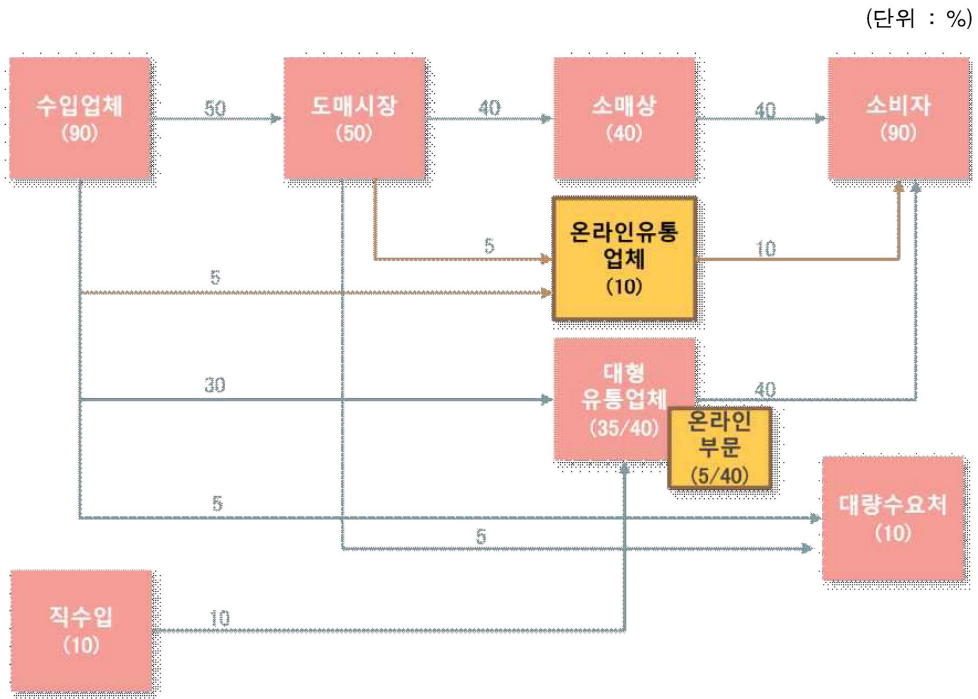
(단위 : %)

수입업체
(90)

50

도매시장
(50)

40

소매상
(40)

40

소비자
(90)

5

온라인유통
업체
(10)

10

5

30

대형
유통업체
(35/40)

온라인
부문
(5/40)

40

5

대량수요처
(10)

5

직수입
(10)

10